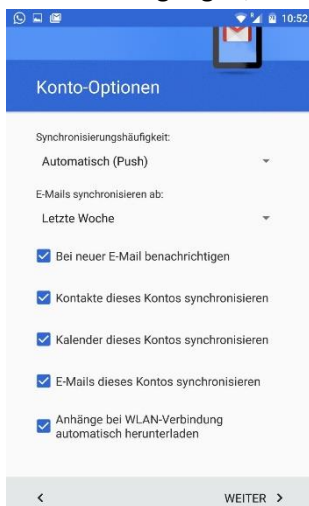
10:52

Konto-Optionen

Synchronisierungshäufigkeit:

Automatisch (Push)

E-Mails synchronisieren ab:

Letzte Woche

Bei neuer E-Mail benachrichtigen

Kontakte dieses Kontos synchronisieren

Kalender dieses Kontos synchronisieren

E-Mails dieses Kontos synchronisieren

Anhänge bei WLAN-Verbindung automatisch herunterladen

<

WEITER >